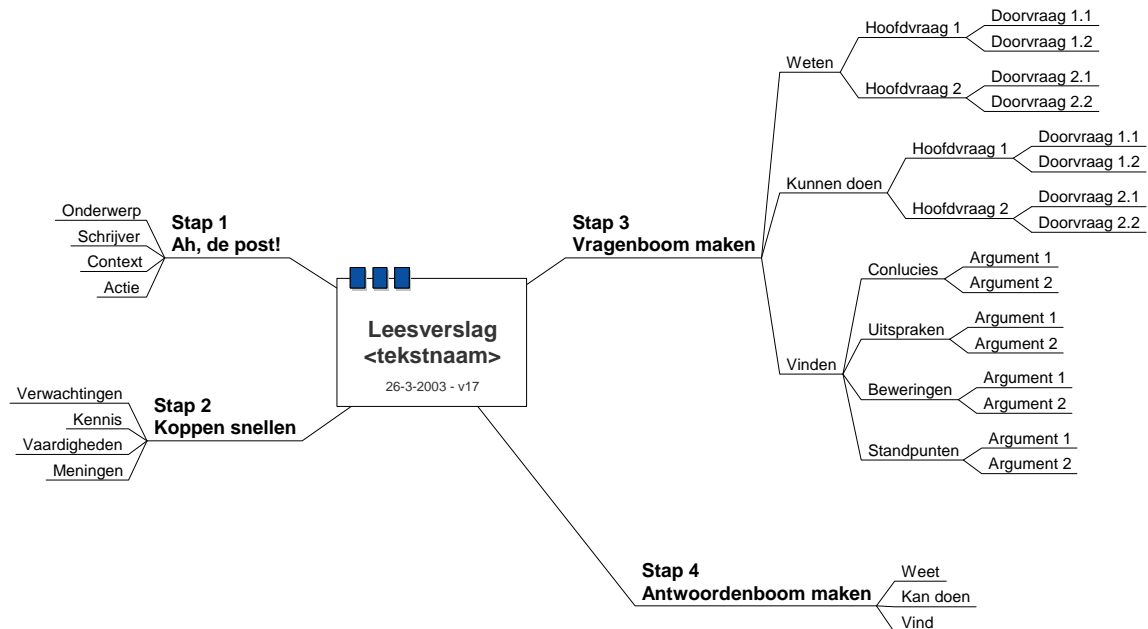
Leesverslag
<tekstnaam>
26-3-2003 - v17

Stap 1
Ah, de post!
Onderwerp
Schrijver
Context
Actie

Stap 2
Koppen snellen
Verwachtingen
Kennis
Vaardigheden
Meningen

Stap 3
Vragenboom maken
Weten
Hoofdvraag 1
Doorvraag 1.1
Doorvraag 1.2
Hoofdvraag 2
Doorvraag 2.1
Doorvraag 2.2
Kunnen doen
Hoofdvraag 1
Doorvraag 1.1
Doorvraag 1.2
Hoofdvraag 2
Doorvraag 2.1
Doorvraag 2.2
Vinden
Conlucies
Argument 1
Argument 2
Uitspraken
Argument 1
Argument 2
Beweringen
Argument 1
Argument 2
Standpunten
Argument 1
Argument 2

Stap 4
Antwoordenboom maken
Weet
Kan doen
Vind